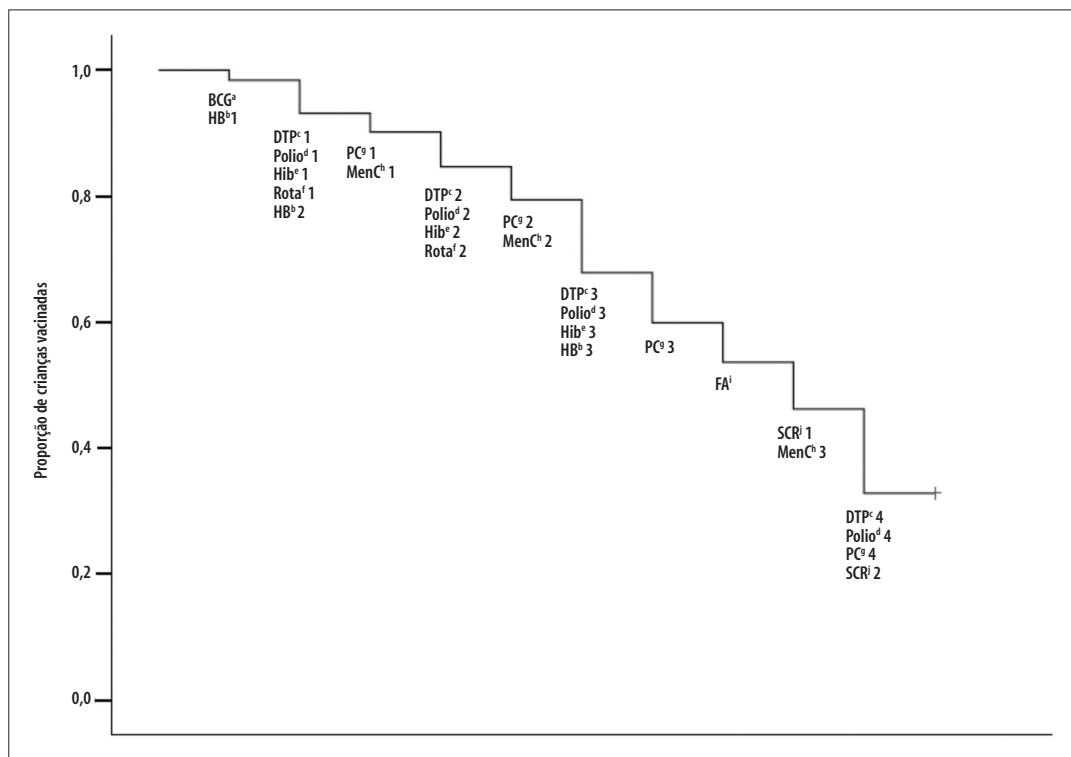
1,0
0,8
0,6
0,4
0,2
0,0

Proporção de crianças vacinadas

BCG$^{a}$
HB$^{b}$1

DTP$^{c}$ 1
Polio$^{d}$ 1
Hib$^{e}$ 1
Rota$^{f}$ 1
HB$^{b}$ 2

PC$^{g}$ 1
MenC$^{h}$ 1

DTP$^{c}$ 2
Polio$^{d}$ 2
Hib$^{e}$ 2
Rota$^{f}$ 2

PC$^{g}$ 2
MenC$^{h}$ 2

DTP$^{c}$ 3
Polio$^{d}$ 3
Hib$^{e}$ 3
HB$^{b}$ 3

PC$^{g}$ 3

FA$^{i}$

SCR$^{j}$ 1
MenC$^{h}$ 3

DTP$^{c}$ 4
Polio$^{d}$ 4
PC$^{g}$ 4
SCR$^{j}$ 2